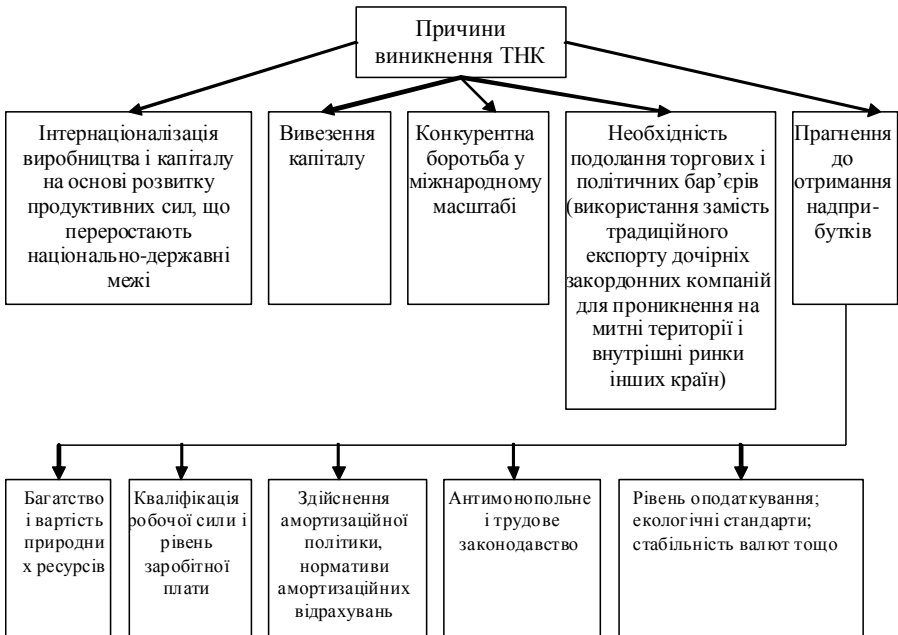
Причини виникнення ТНК

Інтернаціоналізація виробництва і капіталу на основі розвитку продуктивних сил, що переростають національно-державні межі

Вивезення капіталу

Конкурентна боротьба у міжнародному масштабі

Необхідність подолання торгових і політичних бар'єрів (використання замість традиційного експорту дочірніх закордонних компаній для проникнення на митні території і внутрішні ринки інших країн)

Прагнення до отримання надприбутків

Багатство і вартість природних ресурсів

Кваліфікація робочої сили і рівень заробітної плати

Здійснення амортизаційної політики, нормативи амортизаційних відрахувань

Антимонопольне і трудове законодавство

Рівень оподаткування; екологічні стандарти; стабільність валют тощо